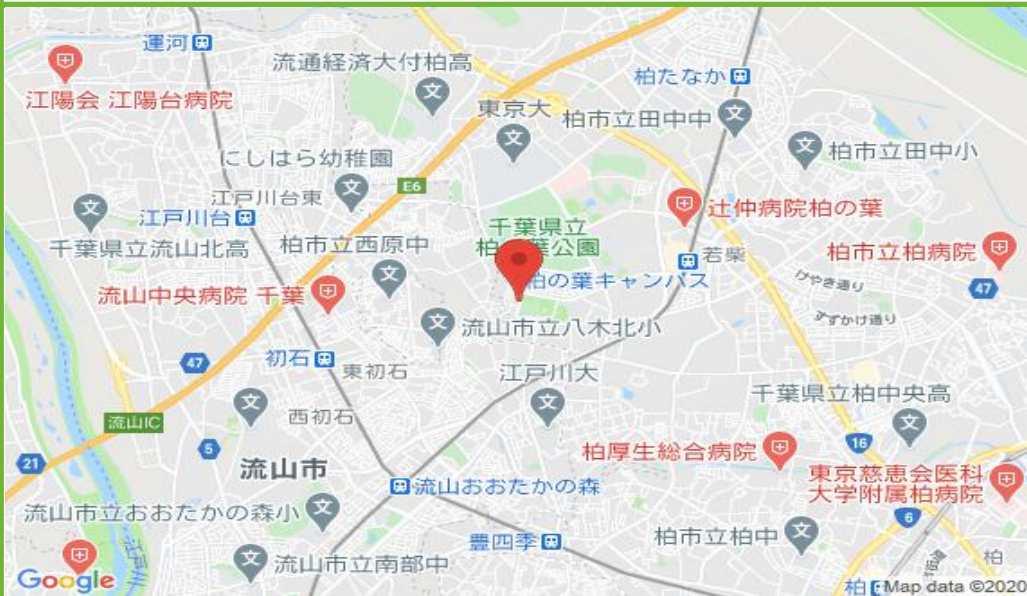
運河
江陽会 江陽台病院
流通経済大付柏高
柏たなか
東京大
柏市立田中中
柏市立田中小
にしはら幼稚園
江戸川台東
E6
江戸川台
千葉県立
柏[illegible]葉公園
辻仲病院柏の葉
千葉県立流山北高
柏市立西原中
若柴
柏市立柏病院
柏の葉キャンパス
けやき通り
47
流山中央病院 千葉
すずかけ通り
流山市立八木北小
47
初石
東初石
江戸川大
千葉県立柏中央高
流山IC
西初石
5
柏厚生総合病院
16
21
流山市
東京慈恵会医科大学附属柏病院
流山おおたかの森
流山市立おおたかの森小
6
豊四季
柏市立柏中
Google
流山市立南部中
柏
柏
Map data ©2020